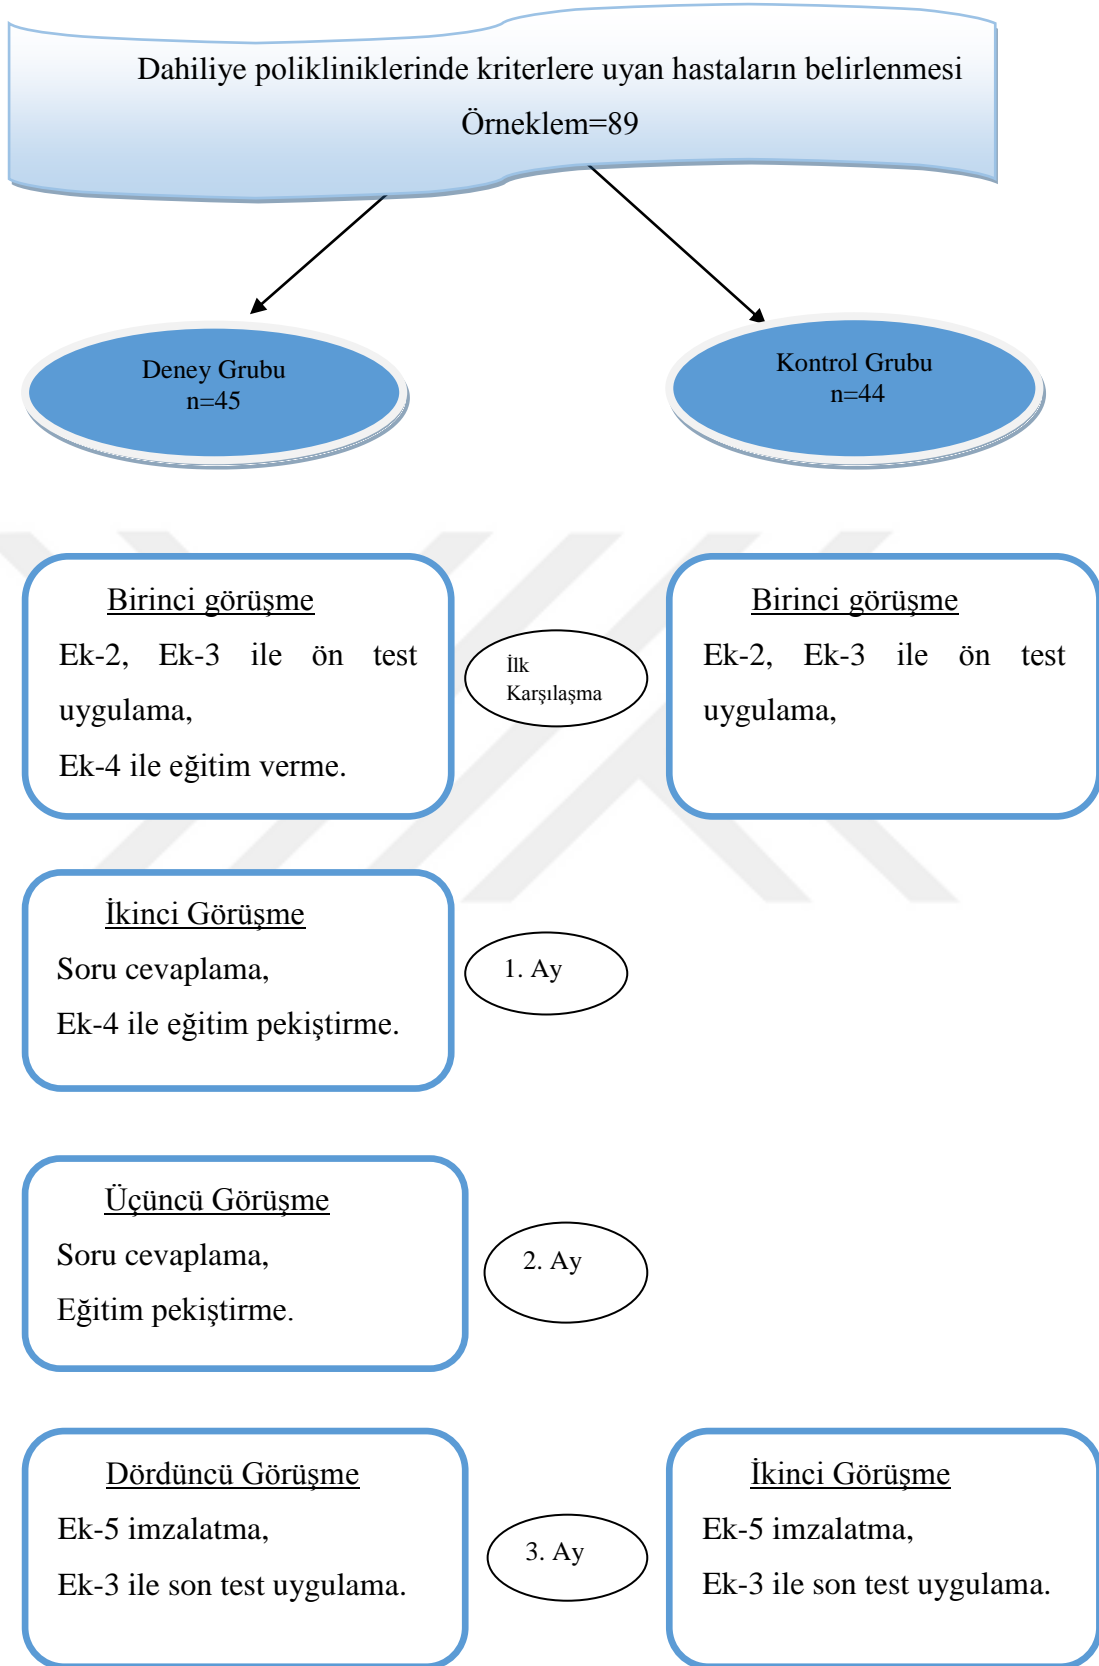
Dahiliye polikliniklerinde kriterlere uyan hastaların belirlenmesi
Örneklem=89

Deney Grubu
n=45

Kontrol Grubu
n=44

Birinci görüşme
Ek-2, Ek-3 ile ön test uygulama,
Ek-4 ile eğitim verme.

İlk Karşılaşma

Birinci görüşme
Ek-2, Ek-3 ile ön test uygulama,

İkinci Görüşme
Soru cevaplama,
Ek-4 ile eğitim pekiştirme.

1. Ay

Üçüncü Görüşme
Soru cevaplama,
Eğitim pekiştirme.

2. Ay

Dördüncü Görüşme
Ek-5 imzalatma,
Ek-3 ile son test uygulama.

3. Ay

İkinci Görüşme
Ek-5 imzalatma,
Ek-3 ile son test uygulama.